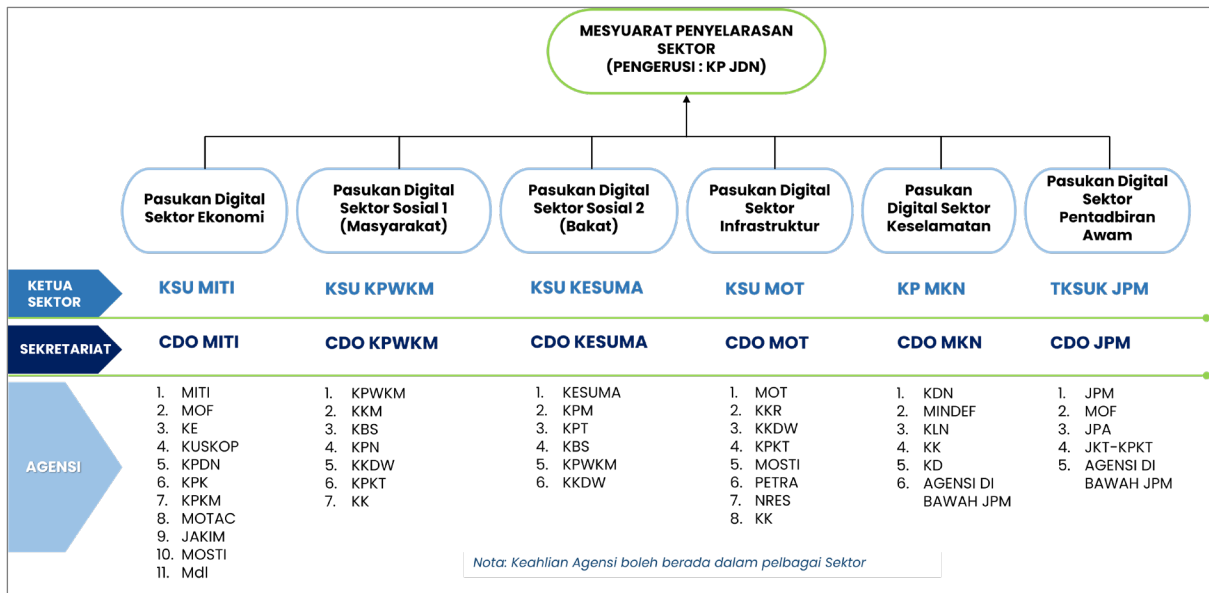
MESYUARAT PENYELARASAN SEKTOR
(PENGERUSI : KP JDN)

Pasukan Digital Sektor Ekonomi

Pasukan Digital Sektor Sosial 1 (Masyarakat)

Pasukan Digital Sektor Sosial 2 (Bakat)

Pasukan Digital Sektor Infrastruktur

Pasukan Digital Sektor Keselamatan

Pasukan Digital Sektor Pentadbiran Awam

| KETUA SEKTOR | KSU MITI | KSU KPWKM | KSU KESUMA | KSU MOT | KP MKN | TKSUK JPM |
|---|---|---|---|---|---|---|
| SEKRETARIAT | CDO MITI | CDO KPWKM | CDO KESUMA | CDO MOT | CDO MKN | CDO JPM |
| AGENSI | 1. MITI 2. MOF 3. KE 4. KUSKOP 5. KPDN 6. KPK 7. KPKM 8. MOTAC 9. JAKIM 10. MOSTI 11. MdI | 1. KPWKM 2. KKM 3. KBS 4. KPN 5. KKDW 6. KPKT 7. KK | 1. KESUMA 2. KPM 3. KPT 4. KBS 5. KPWKM 6. KKDW | 1. MOT 2. KKR 3. KKDW 4. KPKT 5. MOSTI 6. PETRA 7. NRES 8. KK | 1. KDN 2. MINDEF 3. KLN 4. KK 5. KD 6. AGENSI DI BAWAH JPM | 1. JPM 2. MOF 3. JPA 4. JKT-KPKT 5. AGENSI DI BAWAH JPM |

Nota: Keahlian Agensi boleh berada dalam pelbagai Sektor